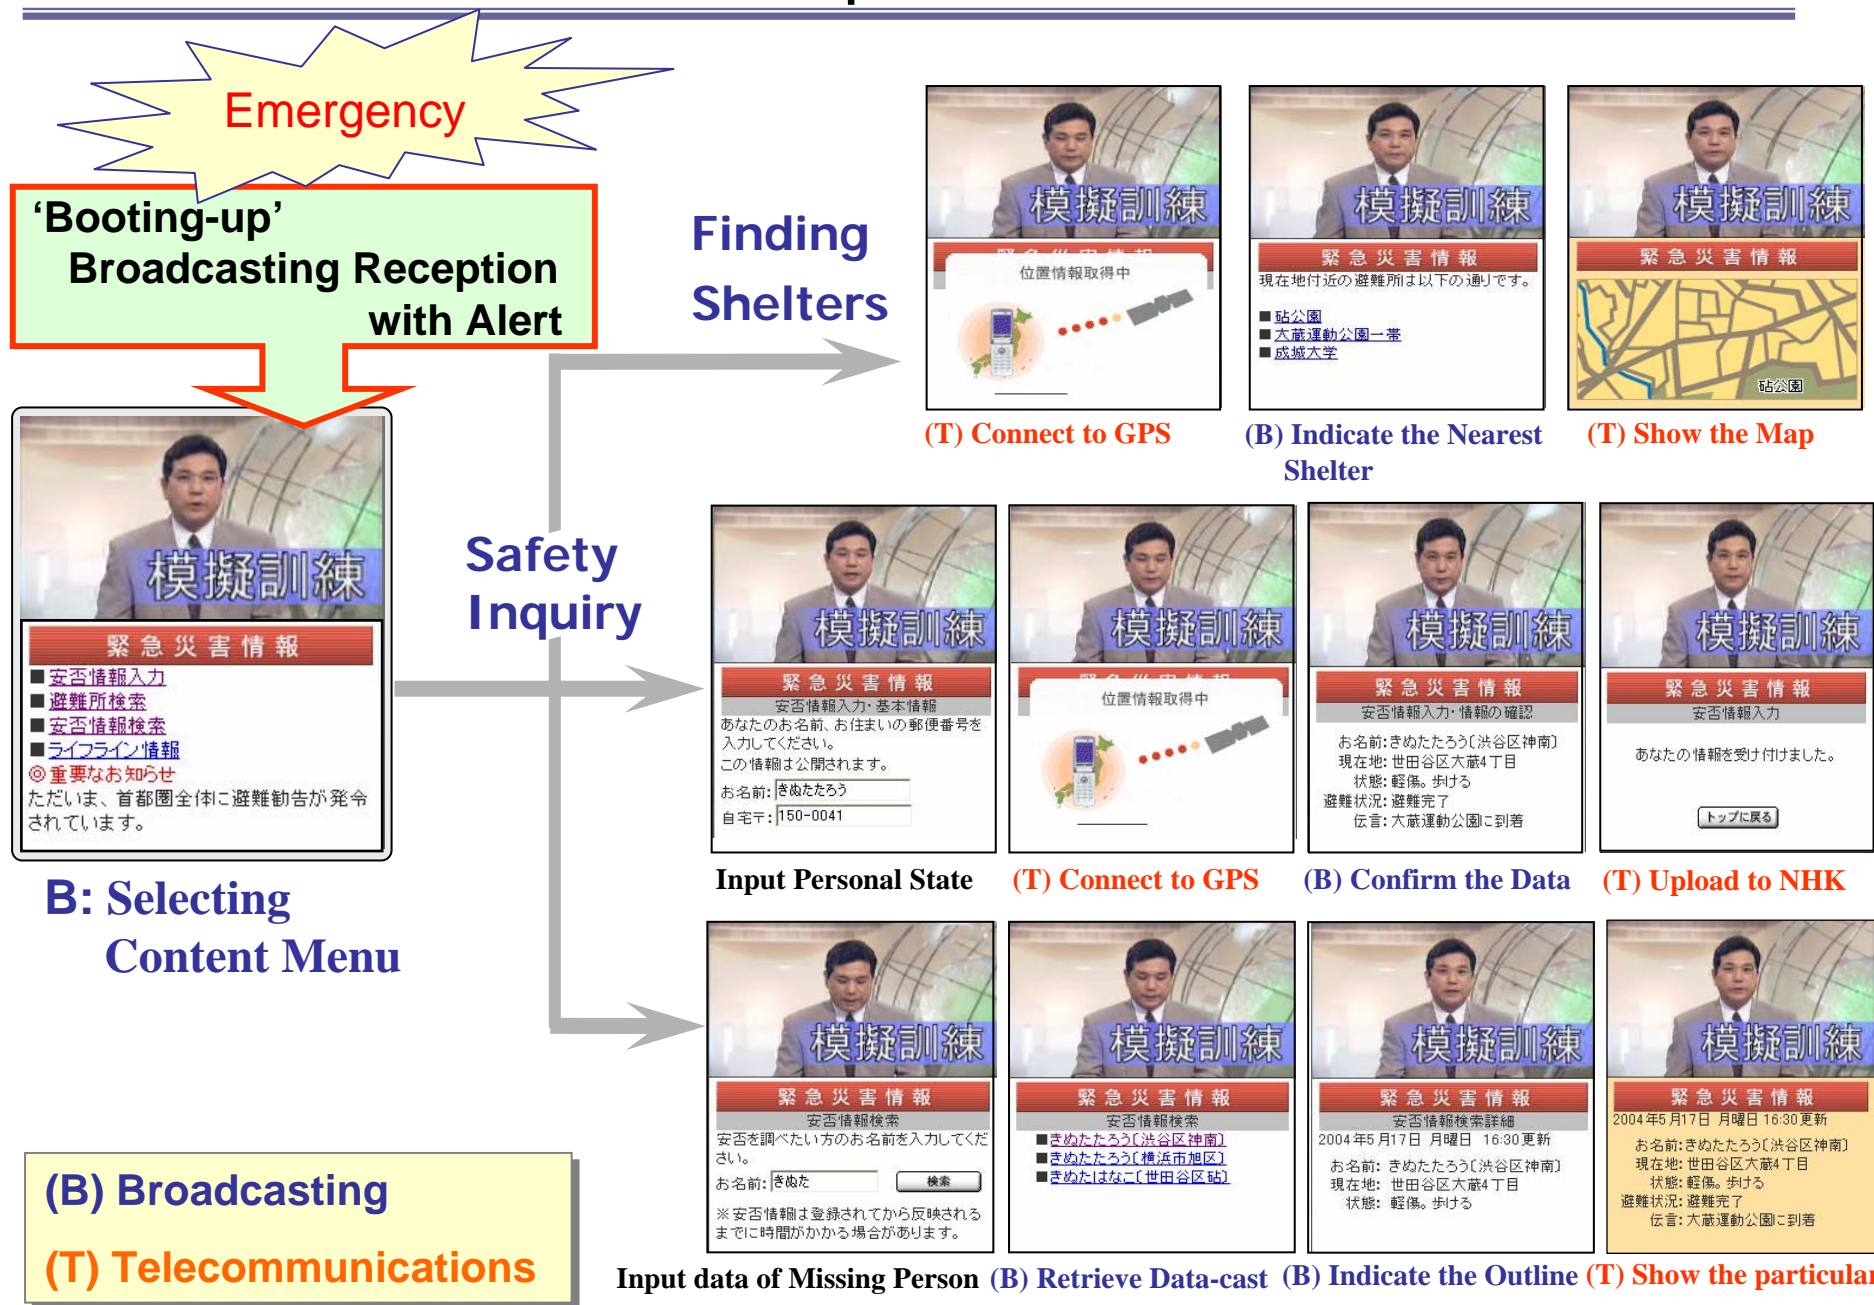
Emergency

'Booting-up' Broadcasting Reception with Alert

模擬訓練

緊急災害情報

■安否情報入力
■避難所検索
■安否情報検索
■ライフライン情報
◎重要なお知らせ
ただいま、首都圏全体に避難勧告が発令されています。

B: Selecting Content Menu

Finding Shelters

Safety Inquiry

模擬訓練

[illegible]

位置情報取得中

(T) Connect to GPS

模擬訓練

緊急災害情報

現在地付近の避難所は以下の通りです。

■砧公園
■大蔵運動公園一帯
■成城大学

(B) Indicate the Nearest Shelter

模擬訓練

緊急災害情報

砧公園

(T) Show the Map

模擬訓練

緊急災害情報

安否情報入力・基本情報

あなたのお名前、お住まいの郵便番号を入力してください。
この情報は公開されます。
お名前: きぬたたろう
自宅〒: 150-0041

Input Personal State

模擬訓練

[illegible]

位置情報取得中

(T) Connect to GPS

模擬訓練

緊急災害情報

安否情報入力・情報の確認

お名前: きぬたたろう〔渋谷区神南〕
現在地: 世田谷区大蔵4丁目
状態: 軽傷。歩ける
避難状況: 避難完了
伝言: 大蔵運動公園に到着

(B) Confirm the Data

模擬訓練

緊急災害情報

安否情報入力

あなたの情報を受け付けました。

トップに戻る

(T) Upload to NHK

模擬訓練

緊急災害情報

安否情報検索

安否を調べたい方のお名前を入力してください。
お名前: きぬた 検索
※安否情報は登録されてから反映されるまでに時間がかかる場合があります。

Input data of Missing Person

模擬訓練

緊急災害情報

安否情報検索

■きぬたたろう〔渋谷区神南〕
■きぬたたろう〔横浜市旭区〕
■きぬたはなこ〔世田谷区砧〕

(B) Retrieve Data-cast

模擬訓練

緊急災害情報

安否情報検索詳細

2004年5月17日 月曜日 16:30更新

お名前: きぬたたろう〔渋谷区神南〕
現在地: 世田谷区大蔵4丁目
状態: 軽傷。歩ける

(B) Indicate the Outline

模擬訓練

緊急災害情報

2004年5月17日 月曜日 16:30更新

お名前: きぬたたろう〔渋谷区神南〕
現在地: 世田谷区大蔵4丁目
状態: 軽傷。歩ける
避難状況: 避難完了
伝言: 大蔵運動公園に到着

(T) Show the particular

(B) Broadcasting
(T) Telecommunications